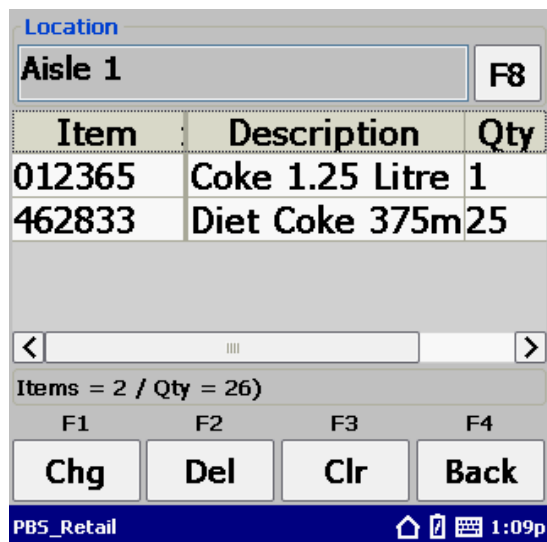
Location
Aisle 1
F8

| Item | Description | Qty |
|---|---|---|
| 012365 | Coke 1.25 Litre | 1 |
| 462833 | Diet Coke 375m | 25 |

Items = 2 / Qty = 26)

F1 F2 F3 F4
Chg Del Clr Back

PBS_Retail 1:09p